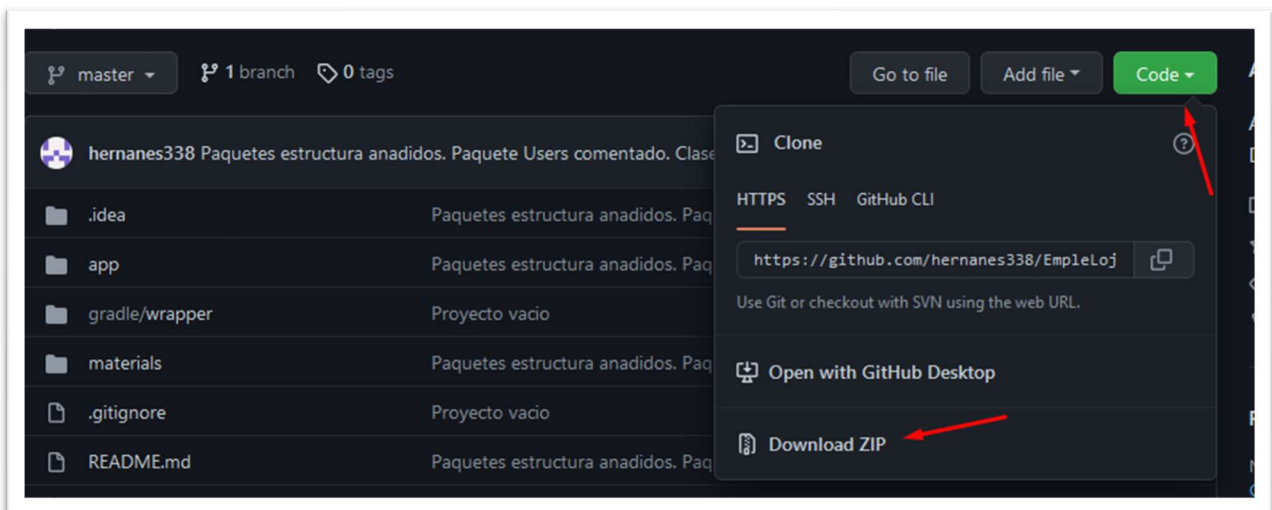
master 1 branch 0 tags

Go to file Add file Code

hernanes338 Paquetes estructura anadidos. Paquete Users comentado. Clase

.idea Paquetes estructura anadidos. Paq
app Paquetes estructura anadidos. Paq
gradle/wrapper Proyecto vacio
materials Paquetes estructura anadidos. Paq
.gitignore Proyecto vacio
README.md Paquetes estructura anadidos. Paq

Clone

HTTPS SSH GitHub CLI

https://github.com/hernanes338/EmpleLoj

Use Git or checkout with SVN using the web URL.

Open with GitHub Desktop

Download ZIP